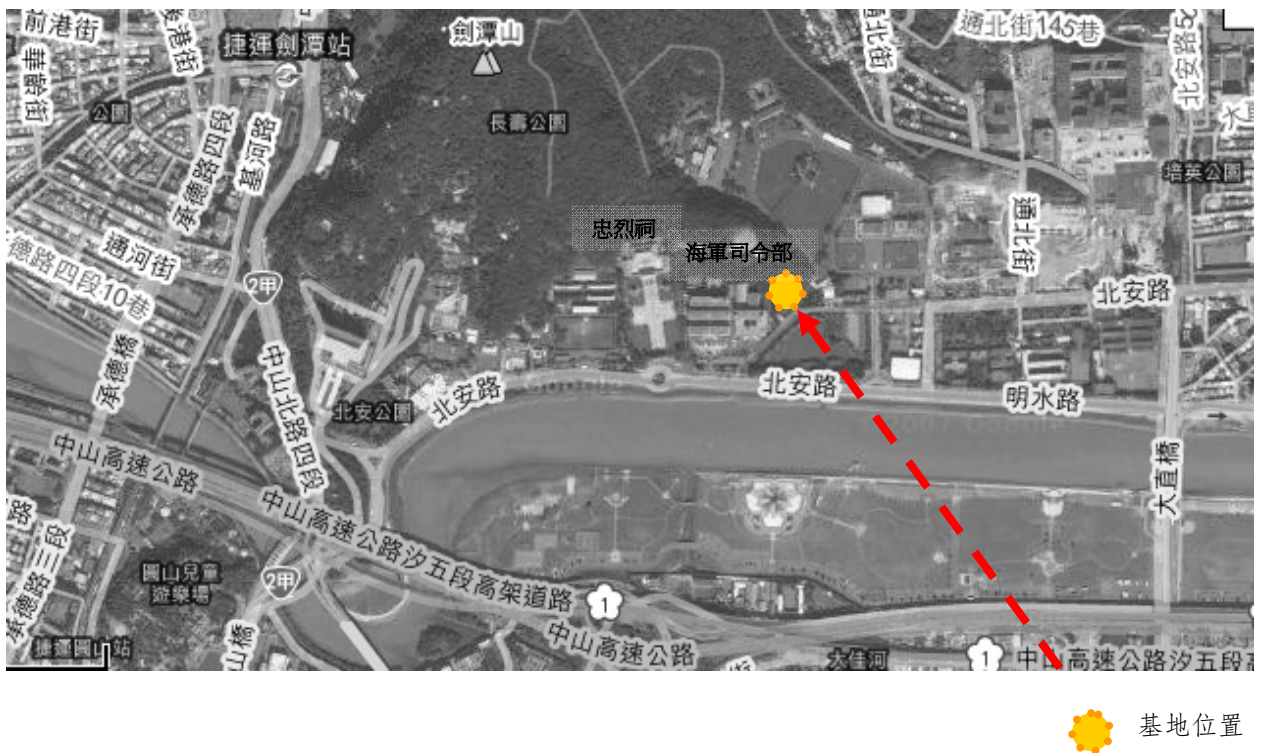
前港街
港街
捷運劍潭站
劍潭山
通北街145巷
北安路
北街
華齡街
公園
長壽公園
承德路四段
基河路
培英公園
忠烈祠
海軍司令部
通北街
通河街
德路四段10巷
2甲
北安路
中山北路四段
承德橋
北安公園
北安路
北安路
明水路
中山高速公路
大直橋
中山高速公路汐五段高架道路
路
路三段
圓山兒童遊樂場
2甲
1
中山高速公路
承德
捷運圓山站
山橋
大佳河
1
中山高速公路汐五段高
基地位置